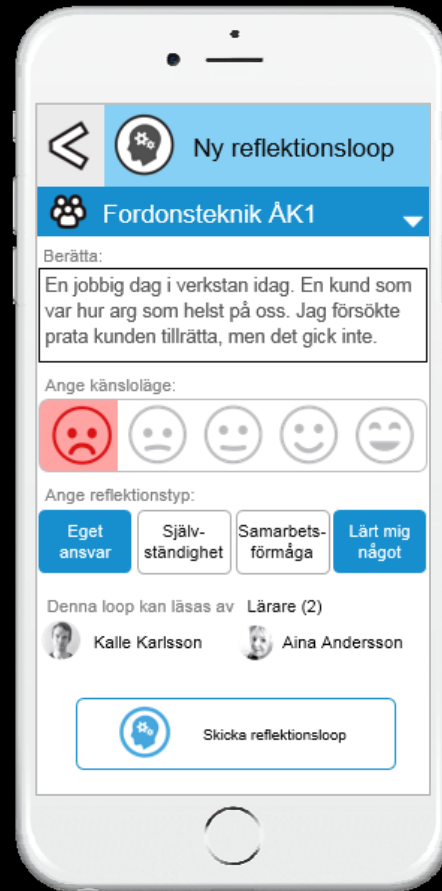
Ny reflektionsloop

Fordonsteknik ÅK1

Berätta:

En jobbig dag i verkstan idag. En kund som var hur arg som helst på oss. Jag försökte prata kunden tillrätta, men det gick inte.

Ange känsloläge:

Ange reflektionstyp:

Eget ansvar

Självständighet

Samarbetsförmåga

Lärt mig något

Denna loop kan läsas av Lärare (2)

Kalle Karlsson

Aina Andersson

Skicka reflektionsloop